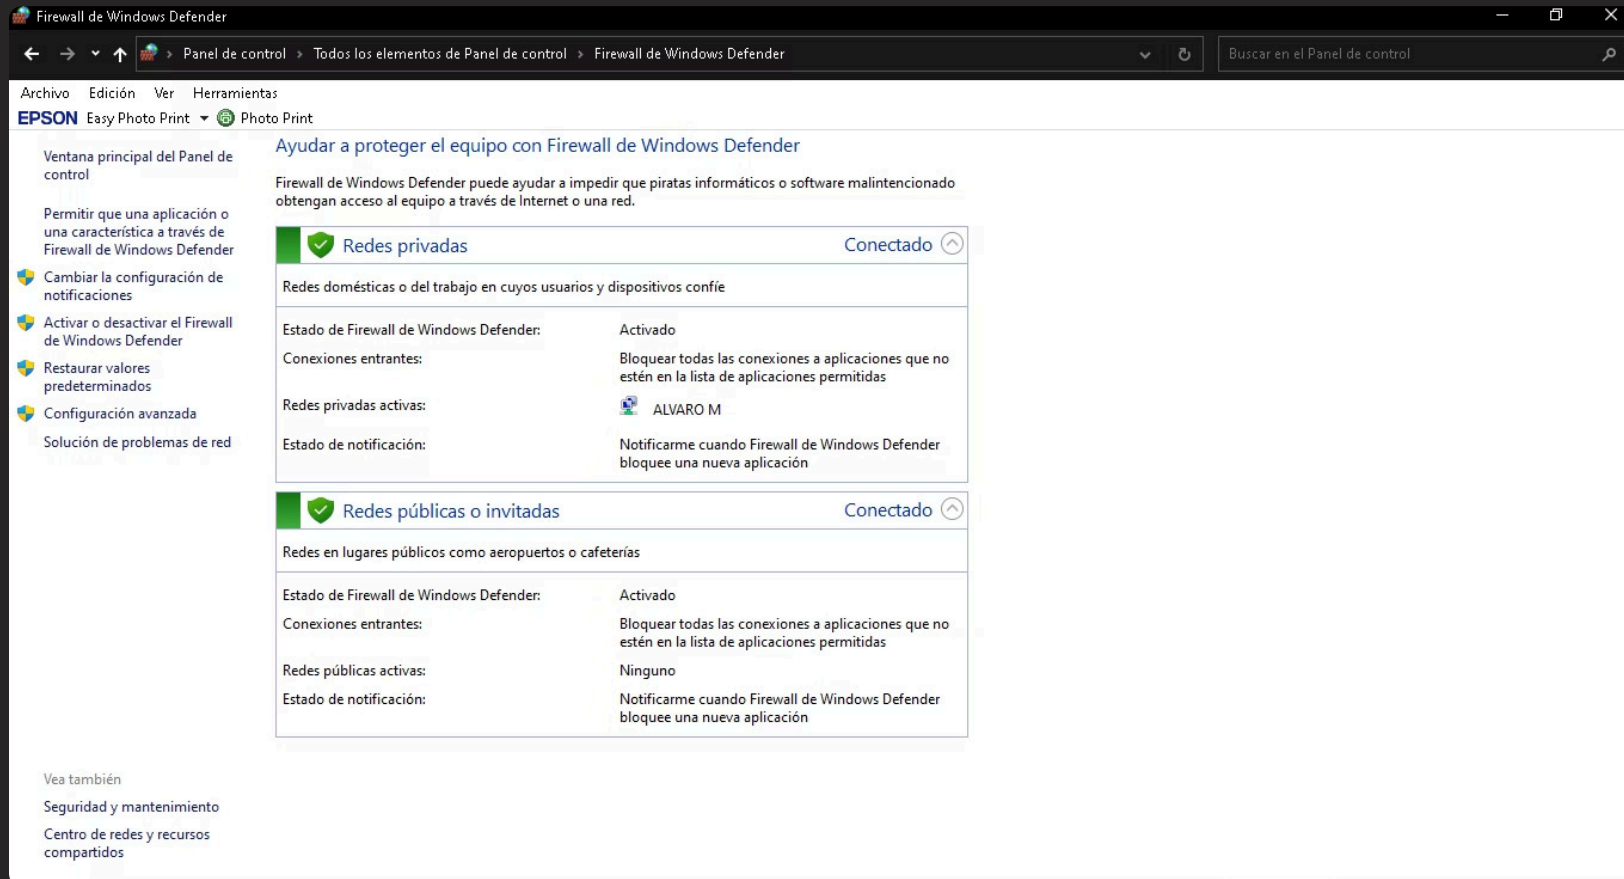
Firewall de Windows Defender

Panel de control > Todos los elementos de Panel de control > Firewall de Windows Defender

Buscar en el Panel de control

Archivo Edición Ver Herramientas

EPSON Easy Photo Print Photo Print

Ventana principal del Panel de control

Permitir que una aplicación o una característica a través de Firewall de Windows Defender

Cambiar la configuración de notificaciones

Activar o desactivar el Firewall de Windows Defender

Restaurar valores predeterminados

Configuración avanzada

Solución de problemas de red

Ayudar a proteger el equipo con Firewall de Windows Defender

Firewall de Windows Defender puede ayudar a impedir que piratas informáticos o software malintencionado obtengan acceso al equipo a través de Internet o una red.

Redes privadas Conectado

Redes domésticas o del trabajo en cuyos usuarios y dispositivos confíe

| | |
|---|---|
| Estado de Firewall de Windows Defender: | Activado |
| Conexiones entrantes: | Bloquear todas las conexiones a aplicaciones que no estén en la lista de aplicaciones permitidas |
| Redes privadas activas: | ALVARO M |
| Estado de notificación: | Notificarme cuando Firewall de Windows Defender bloquee una nueva aplicación |

Redes públicas o invitadas Conectado

Redes en lugares públicos como aeropuertos o cafeterías

| | |
|---|---|
| Estado de Firewall de Windows Defender: | Activado |
| Conexiones entrantes: | Bloquear todas las conexiones a aplicaciones que no estén en la lista de aplicaciones permitidas |
| Redes públicas activas: | Ninguno |
| Estado de notificación: | Notificarme cuando Firewall de Windows Defender bloquee una nueva aplicación |

Vea también

Seguridad y mantenimiento

Centro de redes y recursos compartidos